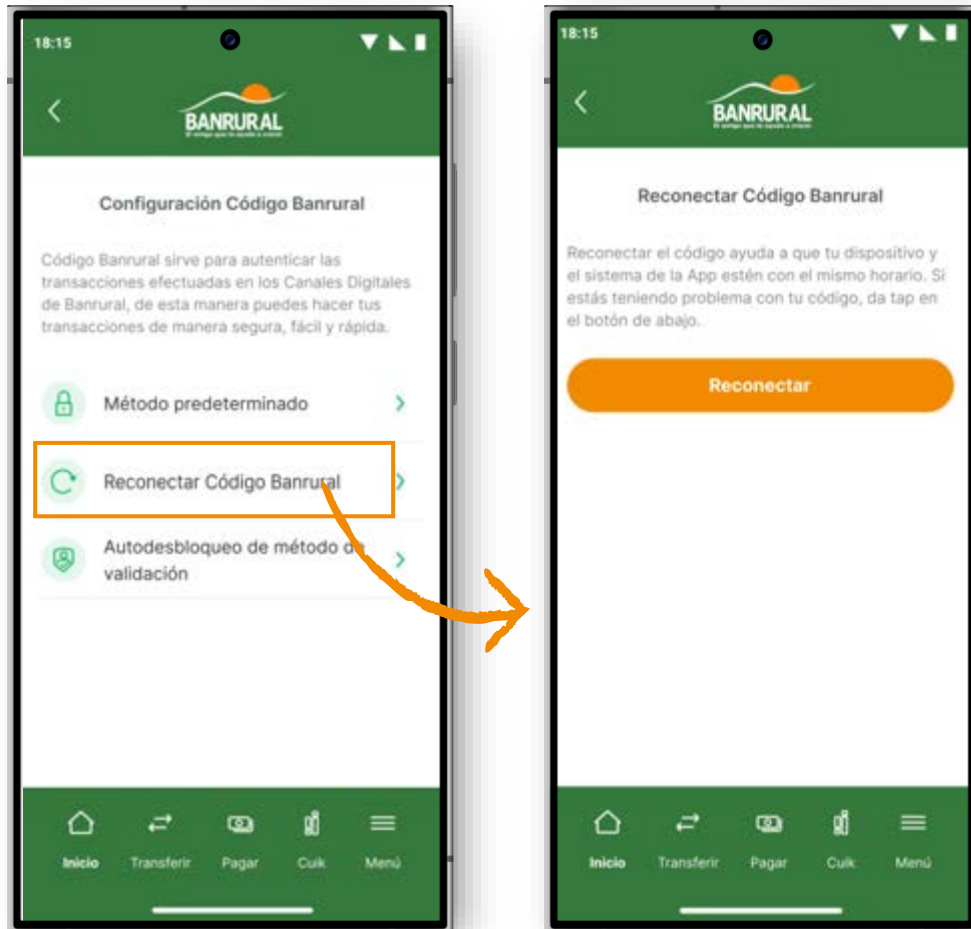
18:15

BANRURAL
El código que te ayuda a crecer

Configuración Código Banrural

Código Banrural sirve para autenticar las transacciones efectuadas en los Canales Digitales de Banrural, de esta manera puedes hacer tus transacciones de manera segura, fácil y rápida.

Método predeterminado

Reconectar Código Banrural

Autodesbloqueo de método de validación

Inicio Transferir Pagar Cuik Menú

18:15

BANRURAL
El código que te ayuda a crecer

Reconectar Código Banrural

Reconectar el código ayuda a que tu dispositivo y el sistema de la App estén con el mismo horario. Si estás teniendo problema con tu código, da tap en el botón de abajo.

Reconectar

Inicio Transferir Pagar Cuik Menú